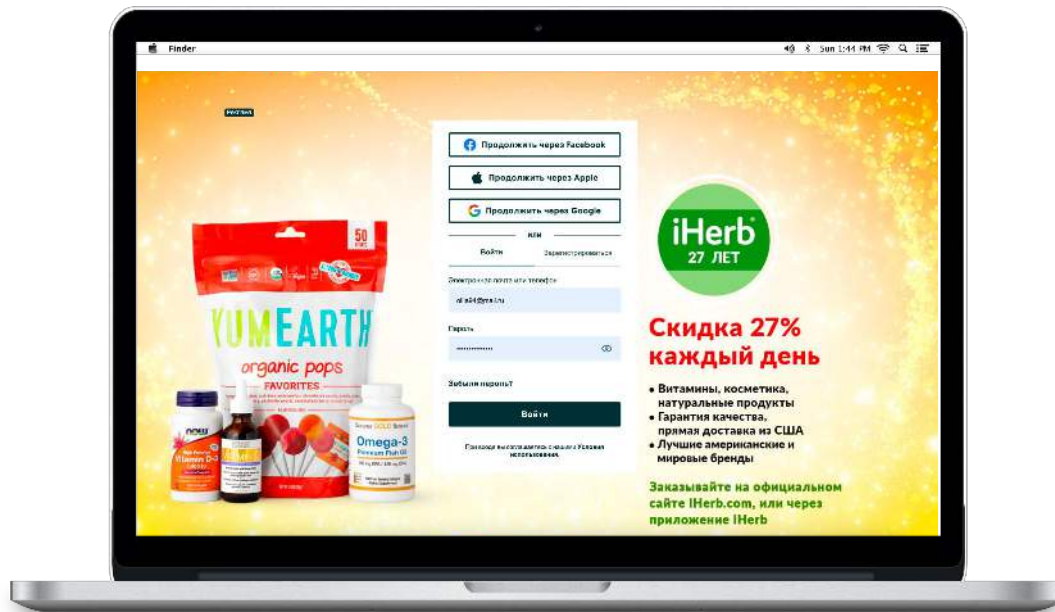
Finder

Sun 1:44 PM

Реклама

Продолжить через Facebook

Продолжить через Apple

Продолжить через Google

или

Войти

Зарегистрироваться

Электронная почта или телефон

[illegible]@mail.ru

Пароль

••••••••••••

Забыли пароль?

Войти

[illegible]

50

YUMEARTH

organic pops

FAVORITES

NOW

Vitamin D-3

Omega-3

Premium Fish Oil

iHerb

27 ЛЕТ

Скидка 27% каждый день

• Витамины, косметика, натуральные продукты
• Гарантия качества, прямая доставка из США
• Лучшие американские и мировые бренды

Заказывайте на официальном сайте IHerb.com, или через приложение IHerb